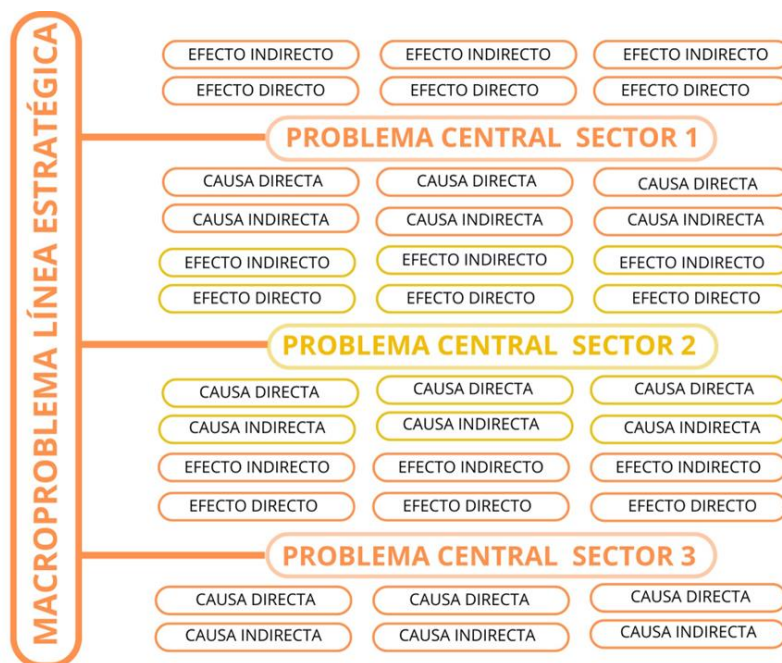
MACROPROBLEMA LÍNEA ESTRATÉGICA

EFECTO INDIRECTO
EFECTO INDIRECTO
EFECTO INDIRECTO
EFECTO DIRECTO
EFECTO DIRECTO
EFECTO DIRECTO

PROBLEMA CENTRAL SECTOR 1

CAUSA DIRECTA
CAUSA DIRECTA
CAUSA DIRECTA
CAUSA INDIRECTA
CAUSA INDIRECTA
CAUSA INDIRECTA

EFECTO INDIRECTO
EFECTO INDIRECTO
EFECTO INDIRECTO
EFECTO DIRECTO
EFECTO DIRECTO
EFECTO DIRECTO

PROBLEMA CENTRAL SECTOR 2

CAUSA DIRECTA
CAUSA DIRECTA
CAUSA DIRECTA
CAUSA INDIRECTA
CAUSA INDIRECTA
CAUSA INDIRECTA

EFECTO INDIRECTO
EFECTO INDIRECTO
EFECTO INDIRECTO
EFECTO DIRECTO
EFECTO DIRECTO
EFECTO DIRECTO

PROBLEMA CENTRAL SECTOR 3

CAUSA DIRECTA
CAUSA DIRECTA
CAUSA DIRECTA
CAUSA INDIRECTA
CAUSA INDIRECTA
CAUSA INDIRECTA